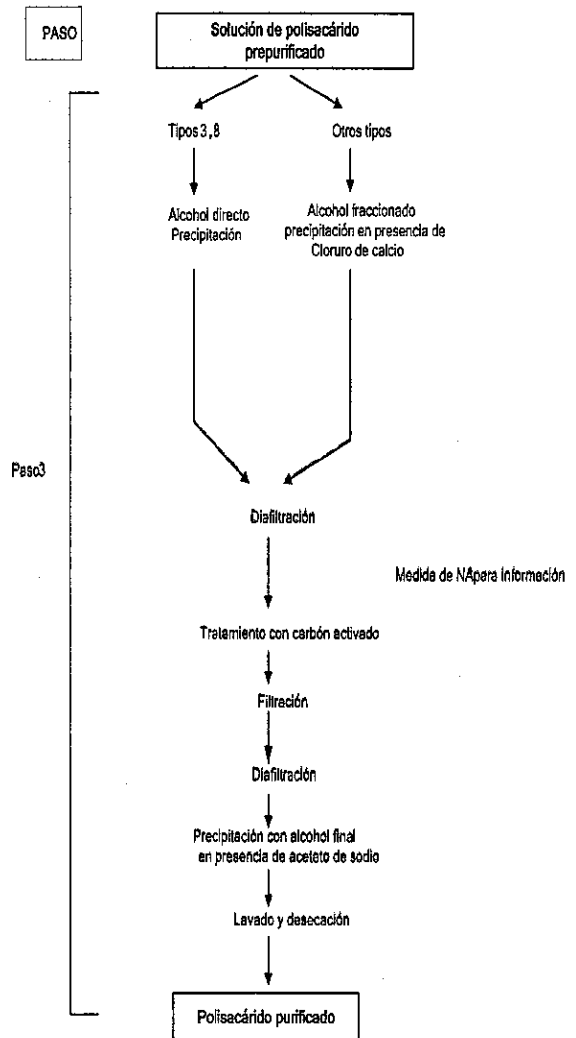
PASO

Solución de polisacárido prepurificado

Tipos 3, 8

Otros tipos

Alcohol directo Precipitación

Alcohol fraccionado precipitación en presencia de Cloruro de calcio

Paso3

Diafiltración

Medida de NApara información

Tratamiento con carbón activado

Filtración

Diafiltración

Precipitación con alcohol final en presencia de aceteto de sodio

Lavado y desecación

Polisacárido purificado